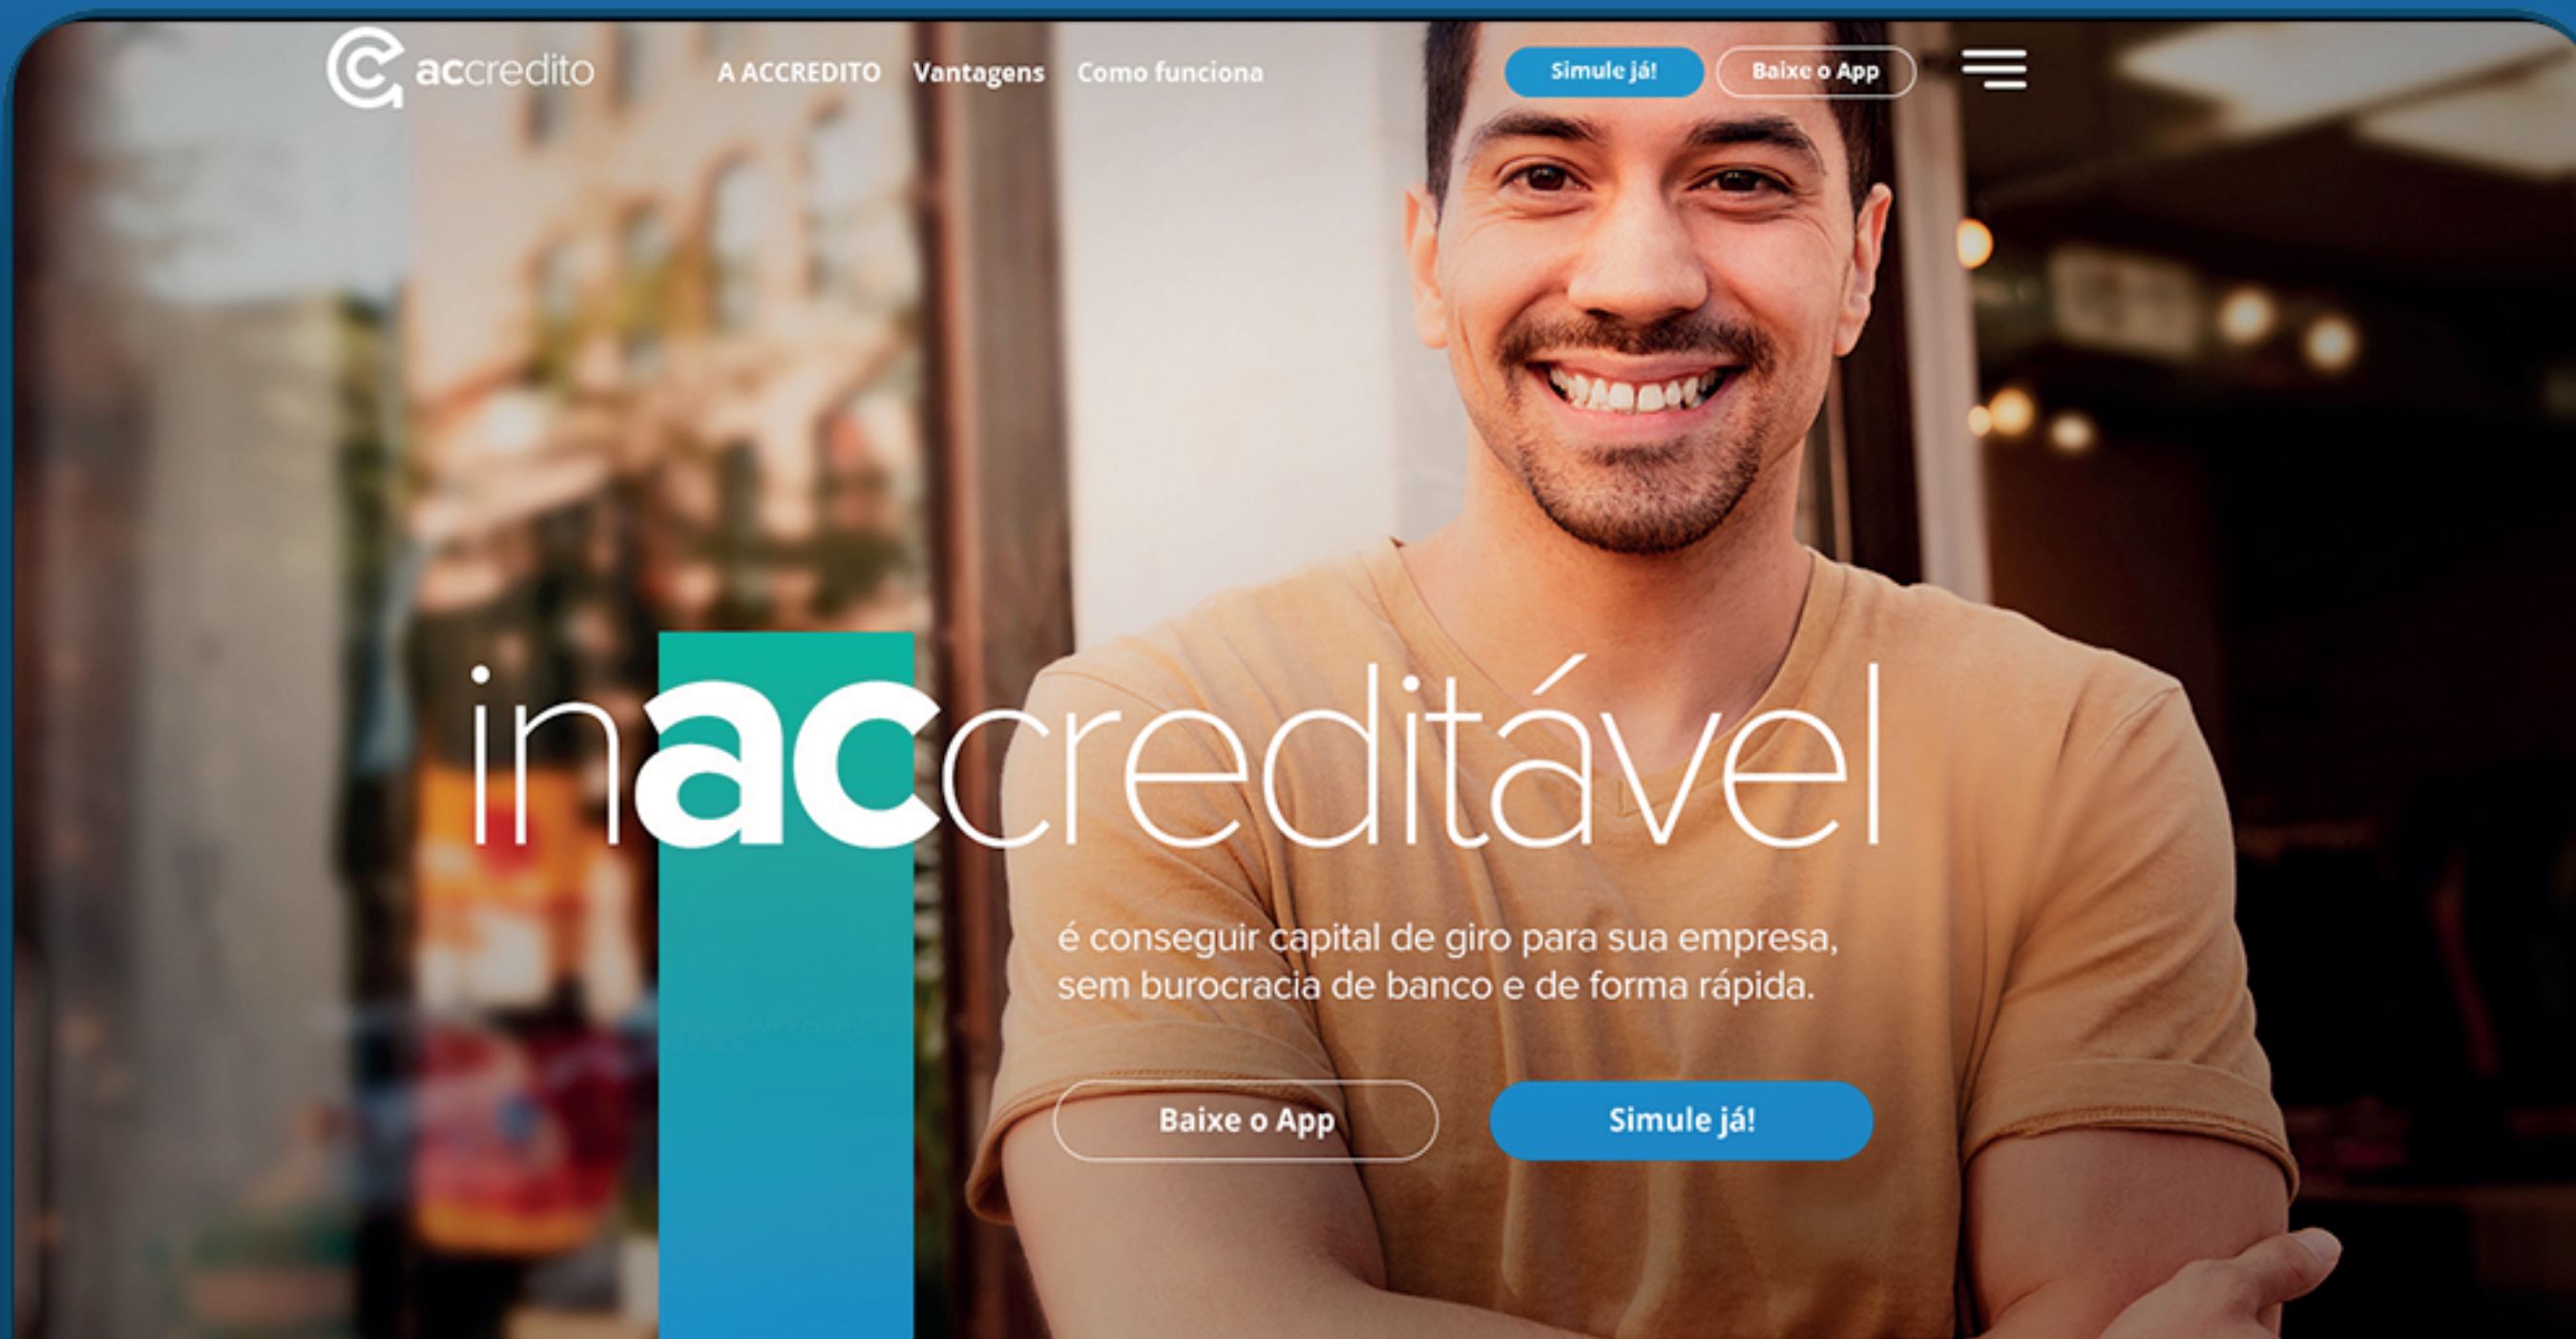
accredito

A ACCREDITO Vantagens Como funciona

Simule já! Baixe o App

inaccreditável

é conseguir capital de giro para sua empresa, sem burocracia de banco e de forma rápida.

Baixe o App

Simule já!